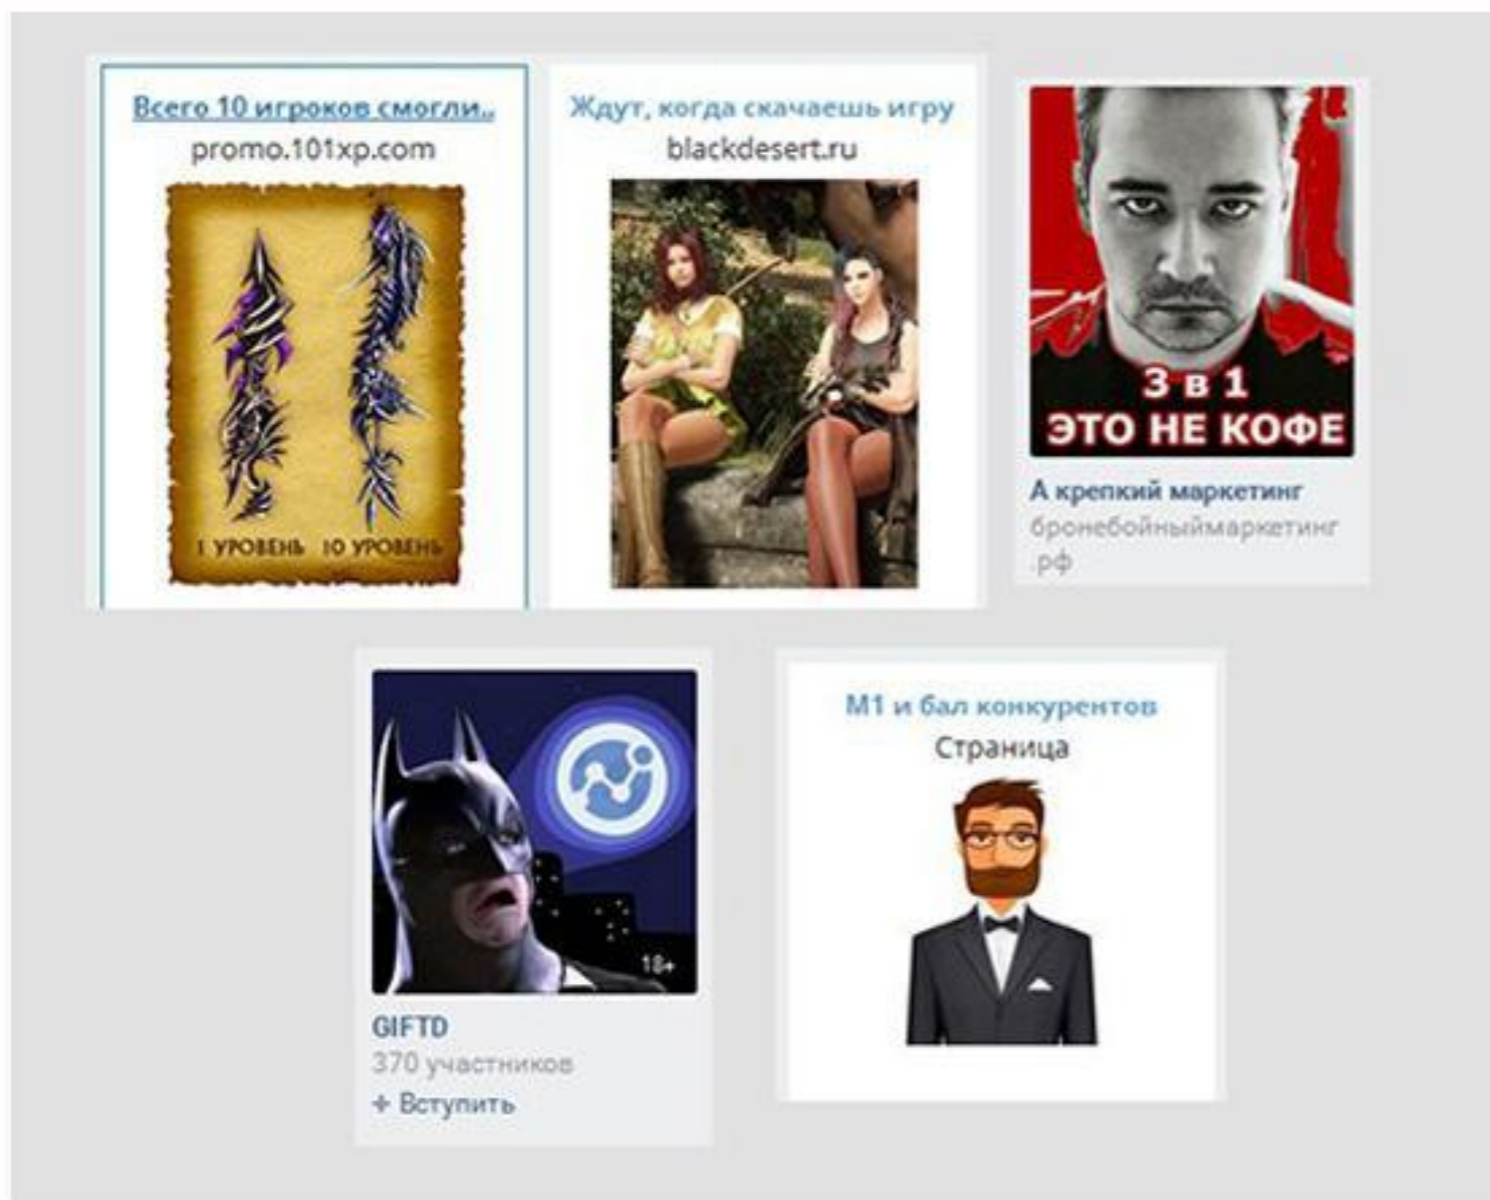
Всего 10 игроков смогли..
promo.101xp.com

1 УРОВЕНЬ 10 УРОВЕНЬ

Ждут, когда скачаешь игру
blackdesert.ru

3 в 1
ЭТО НЕ КОФЕ

А крепкий маркетинг
бронебойныймаркетинг.рф

18+

GIFTD
370 участников
+ Вступить

М1 и бал конкурентов
Страница